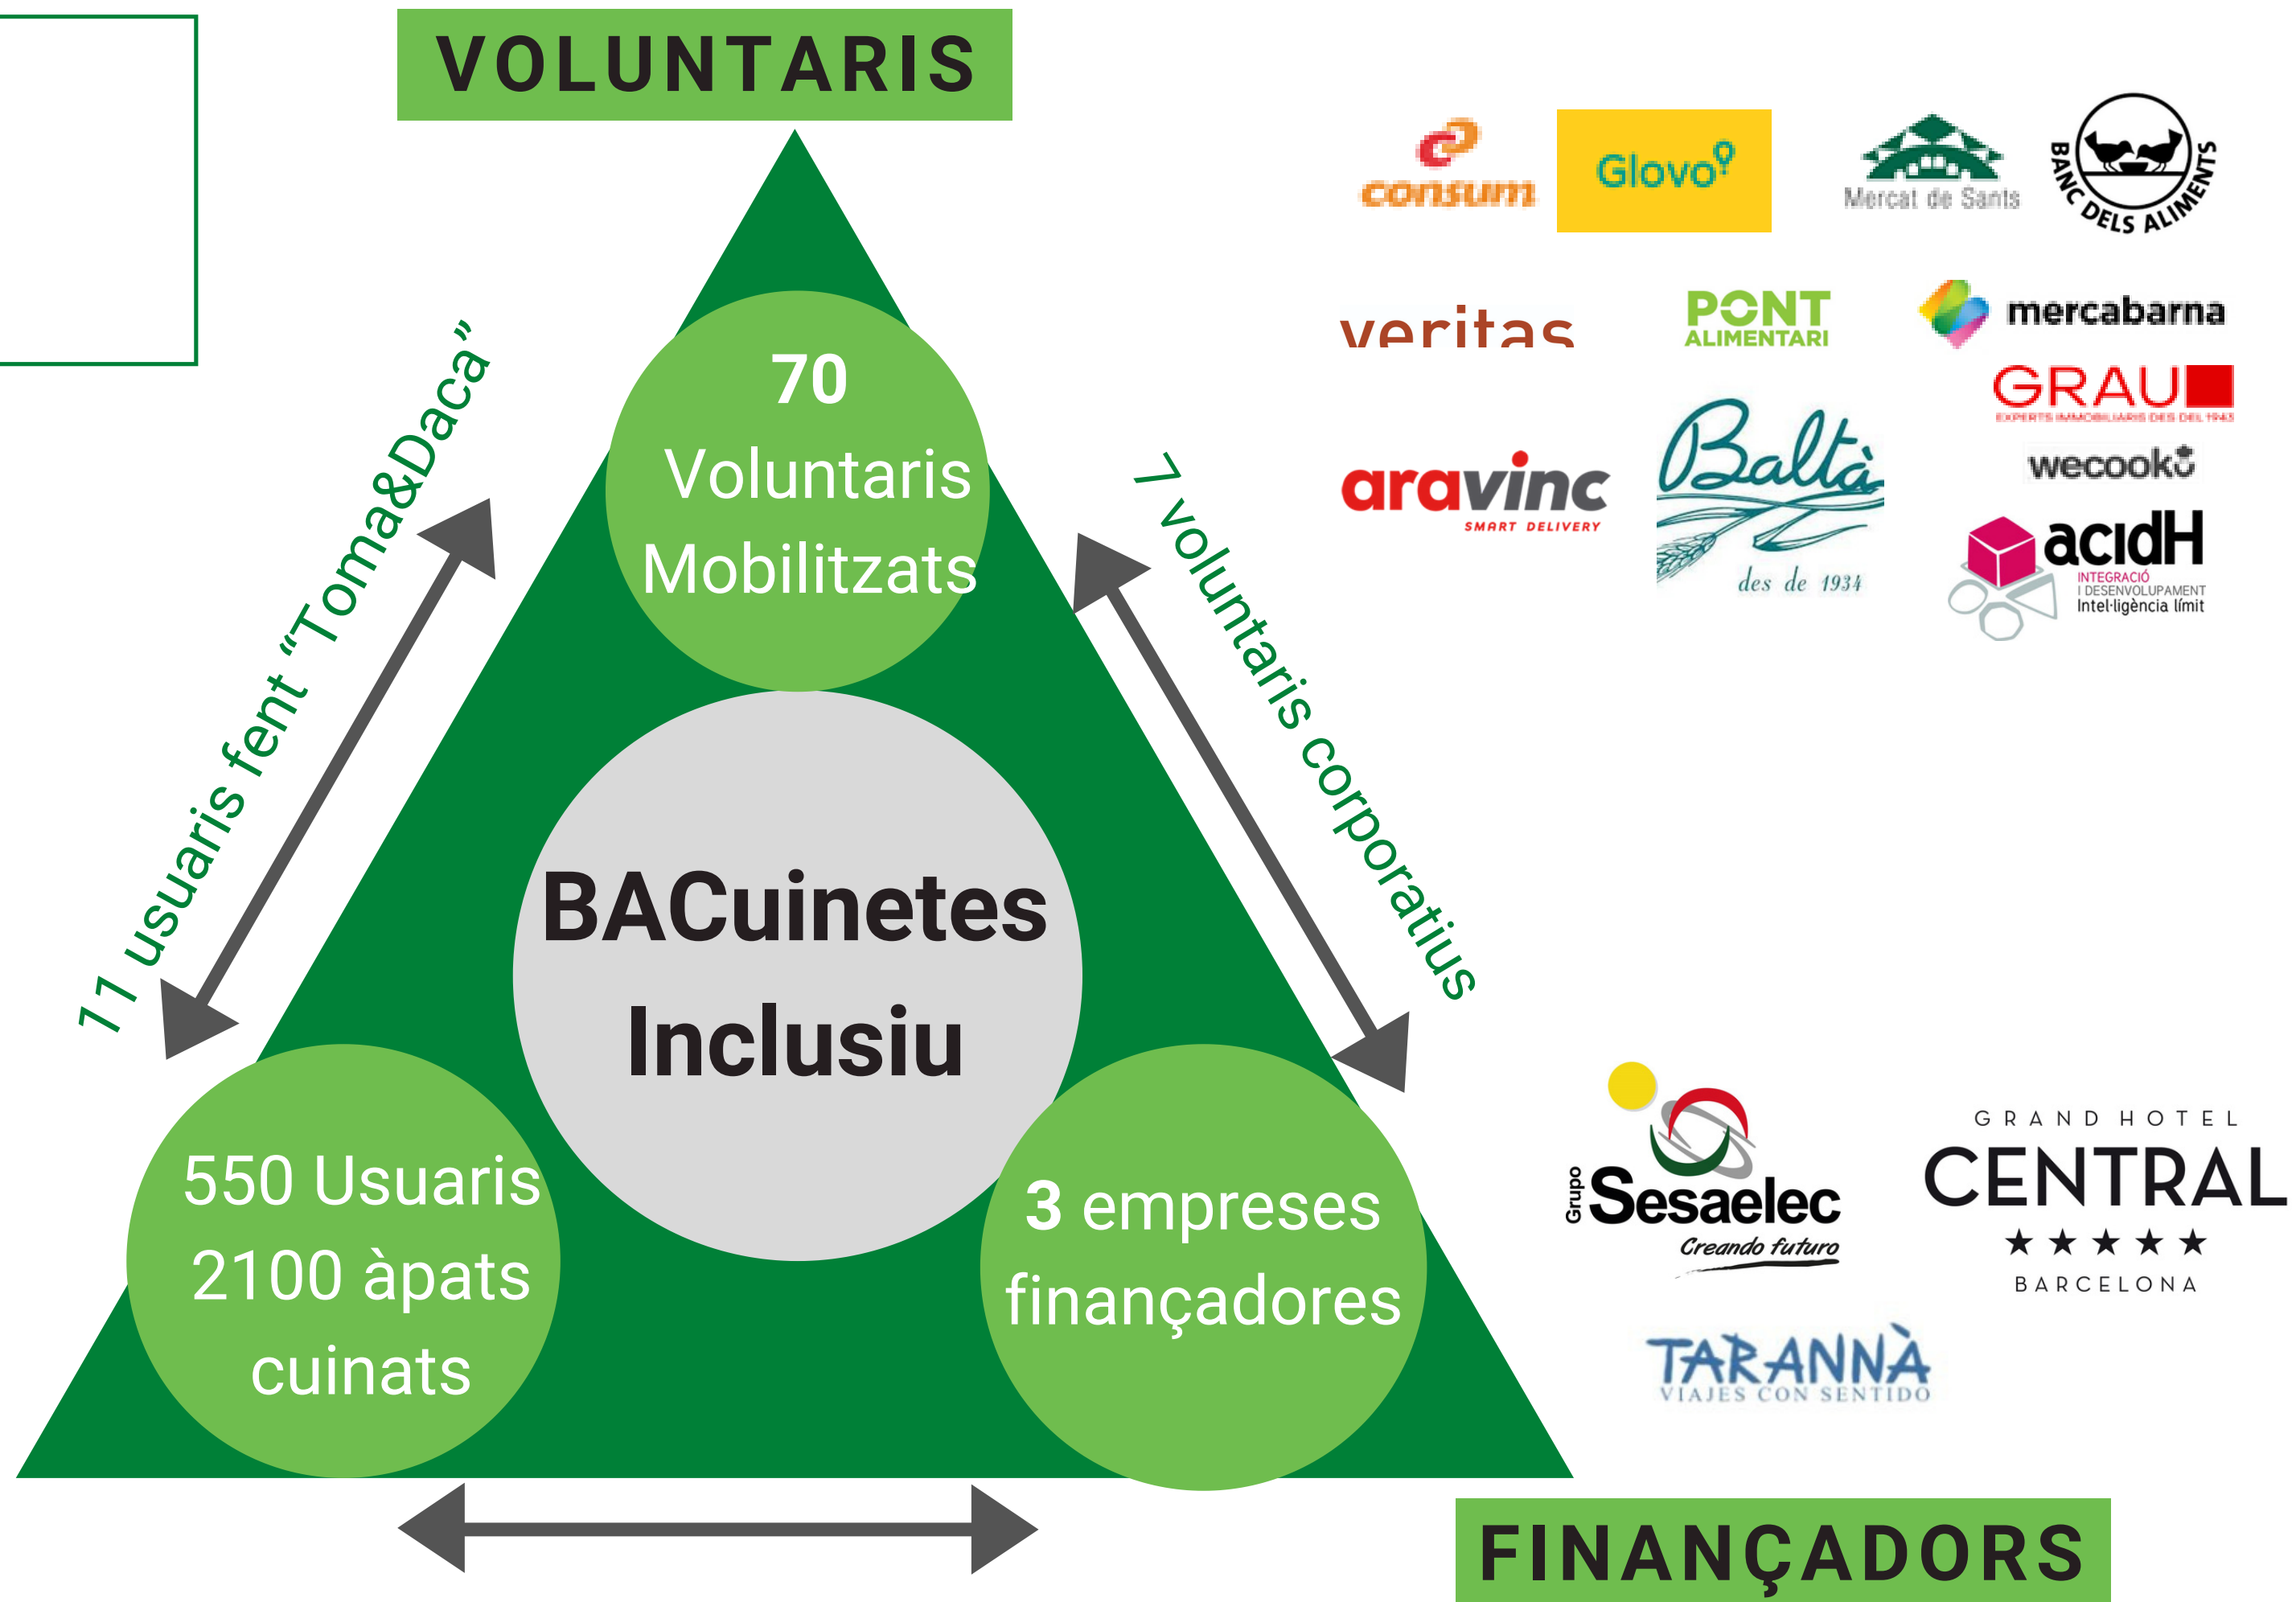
VOLUNTARIS

consum

Glovo

Mercat de Sants

BANC DELS ALIMENTS

veritas

PONT ALIMENTARI

mercabarna

GRAU

EXPERTS IMMOBILIARIS DES DEL 1943

aravinc SMART DELIVERY

Baltà des de 1934

wecook

acidH INTEGRACIÓ I DESENVOLUPAMENT Intel·ligència límit

70 Voluntaris Mobilitzats

11 usuaris fent "Toma&Daca"

7 voluntaris corporatius

BACuinetes Inclusiu

550 Usuaris 2100 àpats cuinats

3 empreses finançadores

Grupo Sesaelec Creando futuro

GRAND HOTEL CENTRAL ★★★★★ BARCELONA

TARANNÀ VIAJES CON SENTIDO

FINANÇADORS